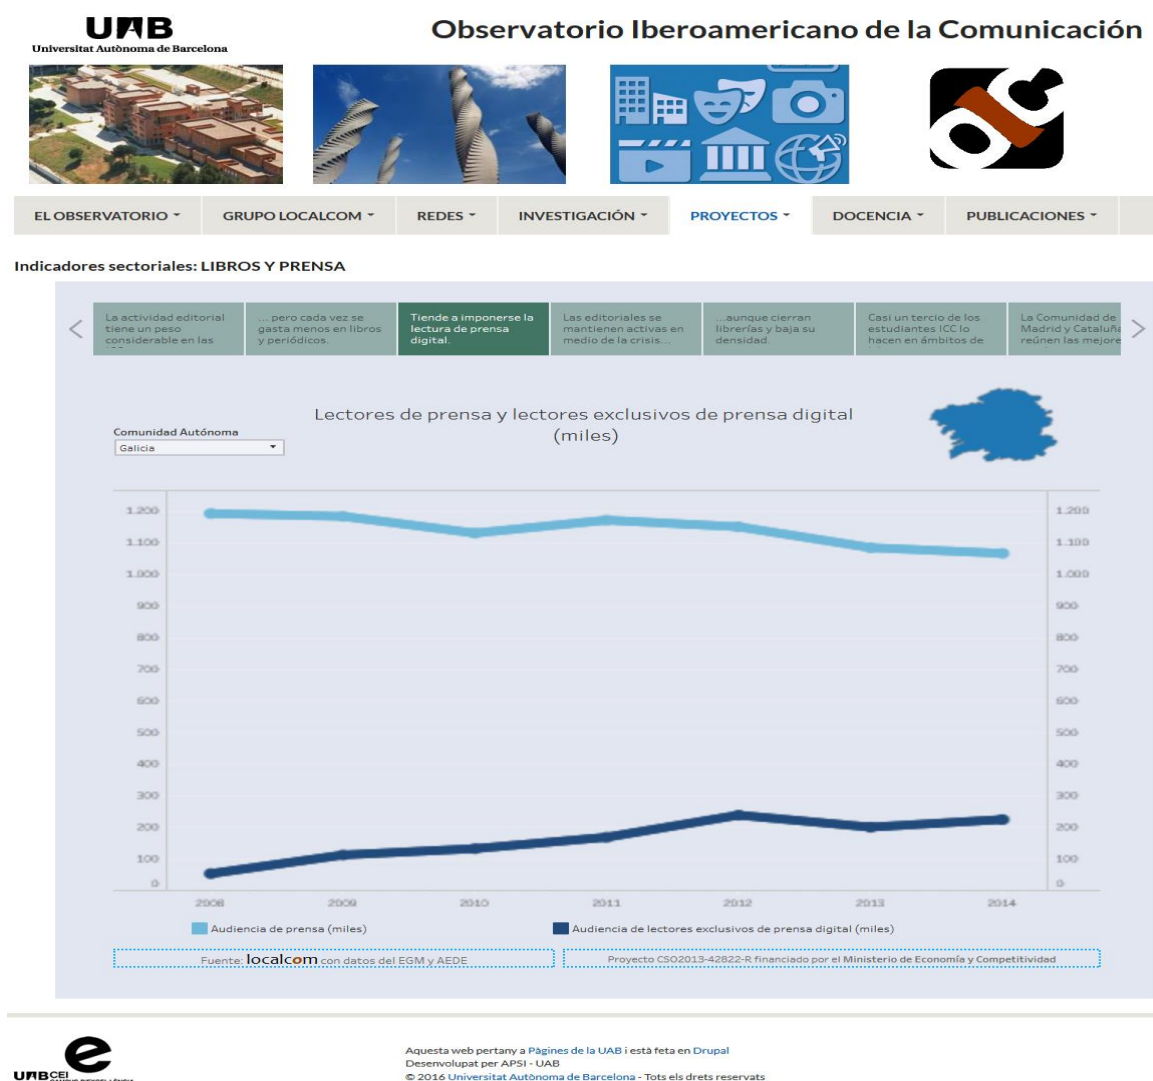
UAB
Universitat Autònoma de Barcelona

Observatorio Iberoamericano de la Comunicación

EL OBSERVATORIO ▾ GRUPO LOCALCOM ▾ REDES ▾ INVESTIGACIÓN ▾ PROYECTOS ▾ DOCENCIA ▾ PUBLICACIONES ▾

Indicadores sectoriales: LIBROS Y PRENSA

La actividad editorial tiene un peso considerable en las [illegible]

... pero cada vez se gasta menos en libros y periódicos.

Tiende a imponerse la lectura de prensa digital.

Las editoriales se mantienen activas en medio de la crisis...

...aunque cierran librerías y baja su densidad.

Casi un tercio de los estudiantes ICC lo hacen en ámbitos de

La Comunidad de Madrid y Cataluña reúnen las mejore

Lectores de prensa y lectores exclusivos de prensa digital (miles)

Comunidad Autónoma
Galicia

1.200 1.100 1.000 900 800 700 600 500 400 300 200 100 0

1.200 1.100 1.000 900 800 700 600 500 400 300 200 100 0

2008 2009 2010 2011 2012 2013 2014

Audiencia de prensa (miles)
Audiencia de lectores exclusivos de prensa digital (miles)

Fuente: localcom con datos del EGM y AEDE

Proyecto CSO2013-42822-R financiado por el Ministerio de Economía y Competitividad

UABCEI

Aquesta web pertany a Pàgines de la UAB i està feta en Drupal
Desenvolupat per APSI - UAB
© 2016 Universitat Autònoma de Barcelona - Tots els drets reservats